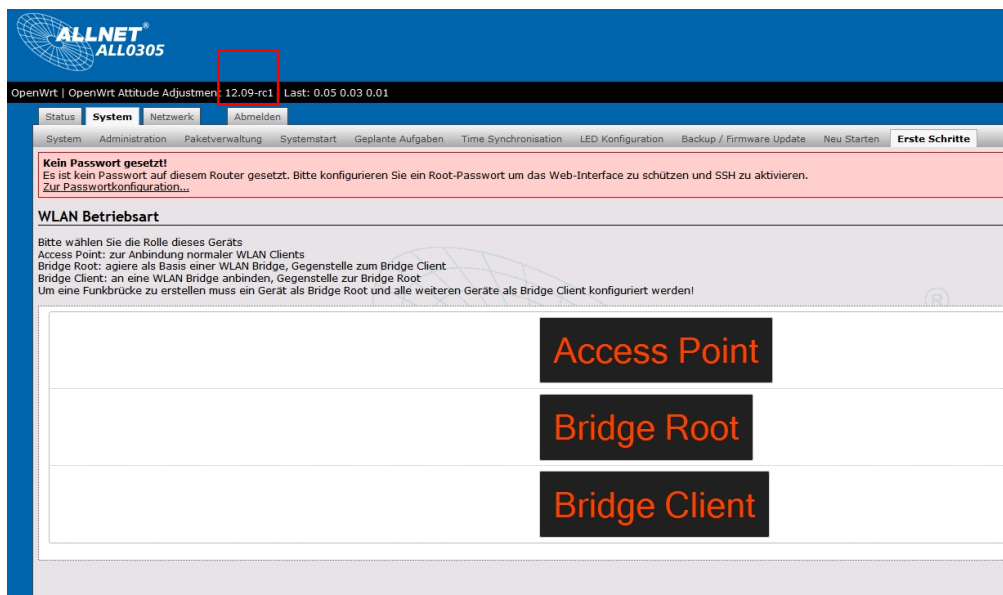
ALLNET®
ALL0305

OpenWrt | OpenWrt Attitude Adjustmen: 12.09-rc1 Last: 0.05 0.03 0.01

Status System Netzwerk Abmelden

System Administration Paketverwaltung Systemstart Geplante Aufgaben Time Synchronisation LED Konfiguration Backup / Firmware Update Neu Starten Erste Schritte

Kein Passwort gesetzt!
Es ist kein Passwort auf diesem Router gesetzt. Bitte konfigurieren Sie ein Root-Passwort um das Web-Interface zu schützen und SSH zu aktivieren.
Zur Passwortkonfiguration...

WLAN Betriebsart

Bitte wählen Sie die Rolle dieses Geräts
Access Point: zur Anbindung normaler WLAN Clients
Bridge Root: agiere als Basis einer WLAN Bridge, Gegenstelle zum Bridge Client
Bridge Client: an eine WLAN Bridge anbinden, Gegenstelle zur Bridge Root
Um eine Funkbrücke zu erstellen muss ein Gerät als Bridge Root und alle weiteren Geräte als Bridge Client konfiguriert werden!

Access Point

Bridge Root

Bridge Client